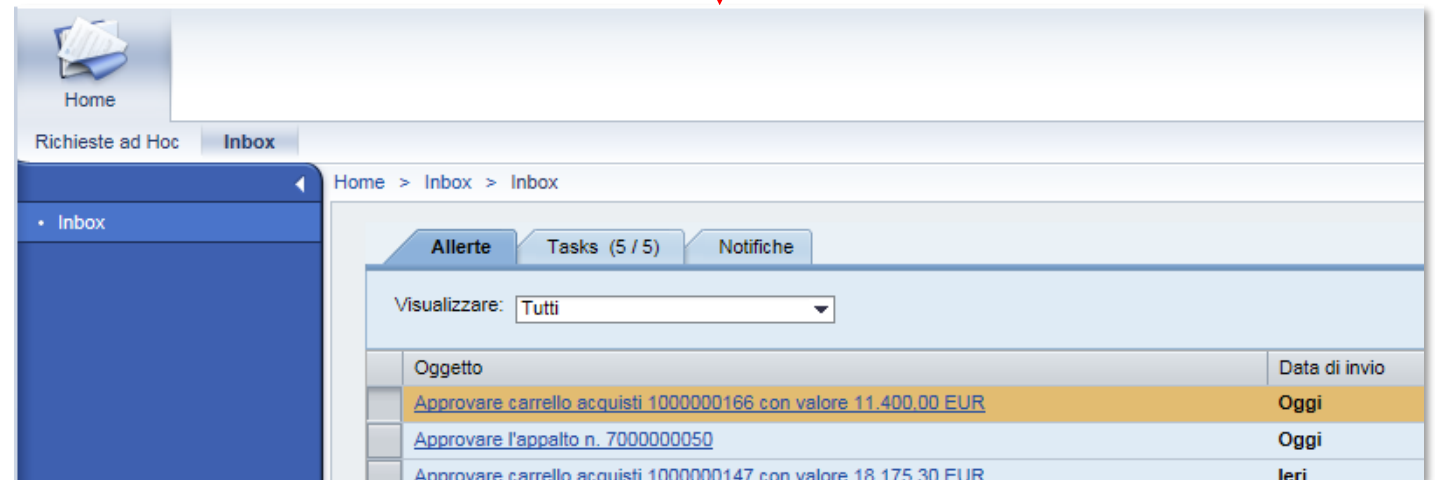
Home

Richieste ad Hoc Inbox

• Inbox

Home > Inbox > Inbox

Allerte Tasks (5 / 5) Notifiche

Visualizzare: Tutti

| | Oggetto | Data di invio |
|---|---|---|
| | Approvare carrello acquisti 1000000166 con valore 11.400,00 EUR | Oggi |
| | Approvare l'appalto n. 7000000050 | Oggi |
| | Approvare carrello acquisti 1000000147 con valore 18.175,30 EUR | Ieri |